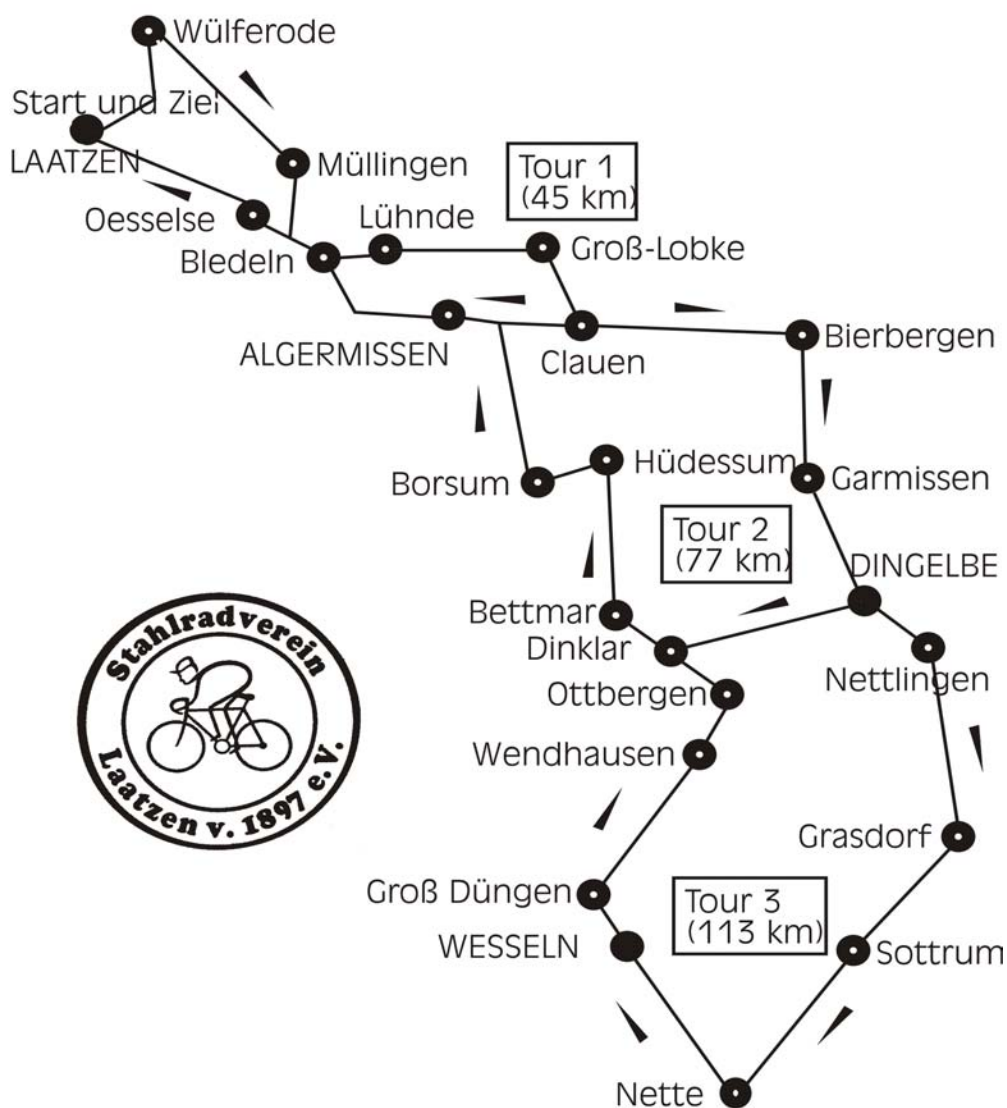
Wülferode

Start und Ziel

LAATZEN

Müllingen

Tour 1
(45 km)

Oesselse

Lühnde

Groß-Lobke

Bledeln

ALGERMISSEN

Clauen

Bierbergen

Borsum

Hüdessum

Garmissen

Tour 2
(77 km)

DINGELBE

Bettmar

Dinklar

Stahlradverein
Laatzen v. 1897 e.V.

Ottbergen

Nettlingen

Wendhausen

Grasdorf

Groß Düngen

Tour 3
(113 km)

WESSELN

Sottrum

Nette